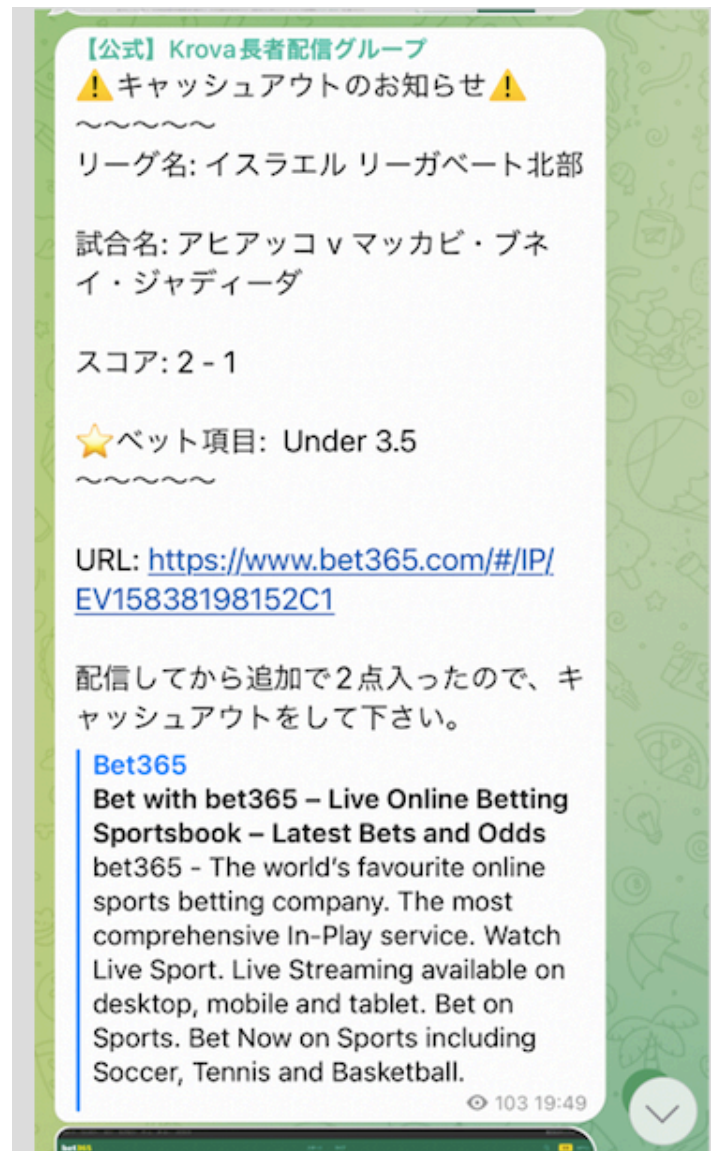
【公式】Krova長者配信グループ
⚠️キャッシュアウトのお知らせ⚠️
〜〜〜〜〜
リーグ名: イスラエル リーガベート北部

試合名: アヒアッコ v マッカビ・ブネイ・ジャディーダ

スコア: 2 - 1

⭐️ベット項目: Under 3.5
〜〜〜〜〜

URL: https://www.bet365.com/#/IP/EV15838198152C1

配信してから追加で２点入ったので、キャッシュアウトをして下さい。

Bet365
Bet with bet365 – Live Online Betting Sportsbook – Latest Bets and Odds
bet365 - The world's favourite online sports betting company. The most comprehensive In-Play service. Watch Live Sport. Live Streaming available on desktop, mobile and tablet. Bet on Sports. Bet Now on Sports including Soccer, Tennis and Basketball.
103 19:49